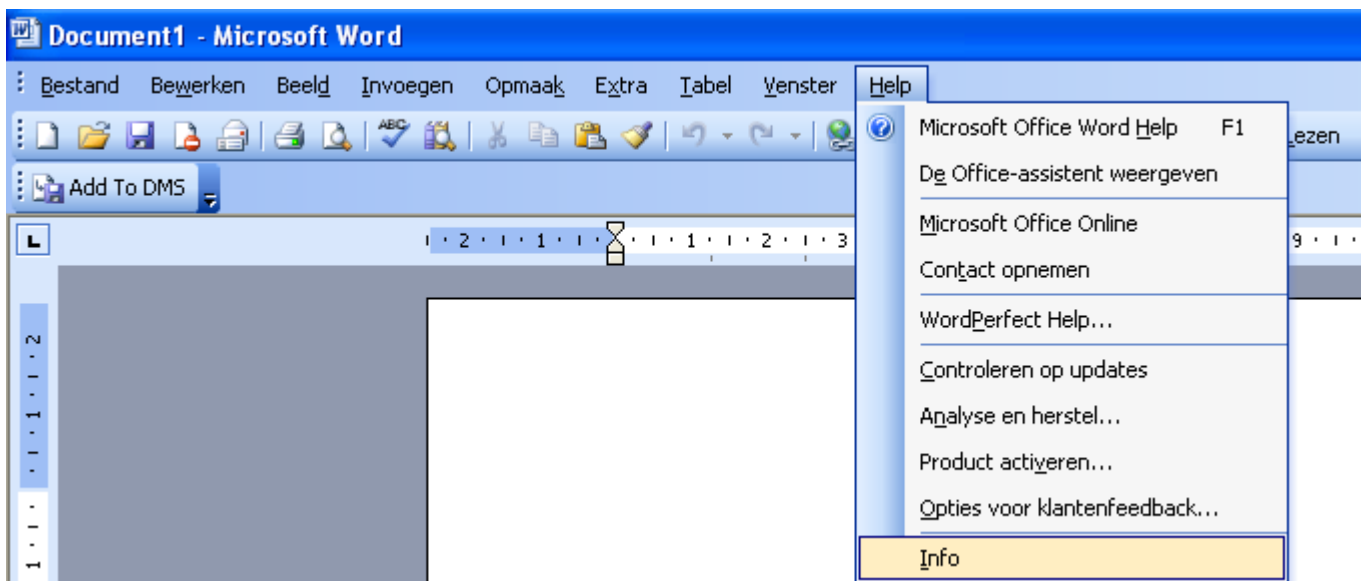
Document1 - Microsoft Word

Bestand Bewerken Beeld Invoegen Opmaak Extra Tabel Venster Help

Lezen

Add To DMS

2 · 1 · 1 · 1 · 1 · 2 · 1 · 3

9

2 1 1

Microsoft Office Word Help F1
De Office-assistent weergeven
Microsoft Office Online
Contact opnemen
WordPerfect Help...
Controleren op updates
Analyse en herstel...
Product activeren...
Opties voor klantenfeedback...
Info